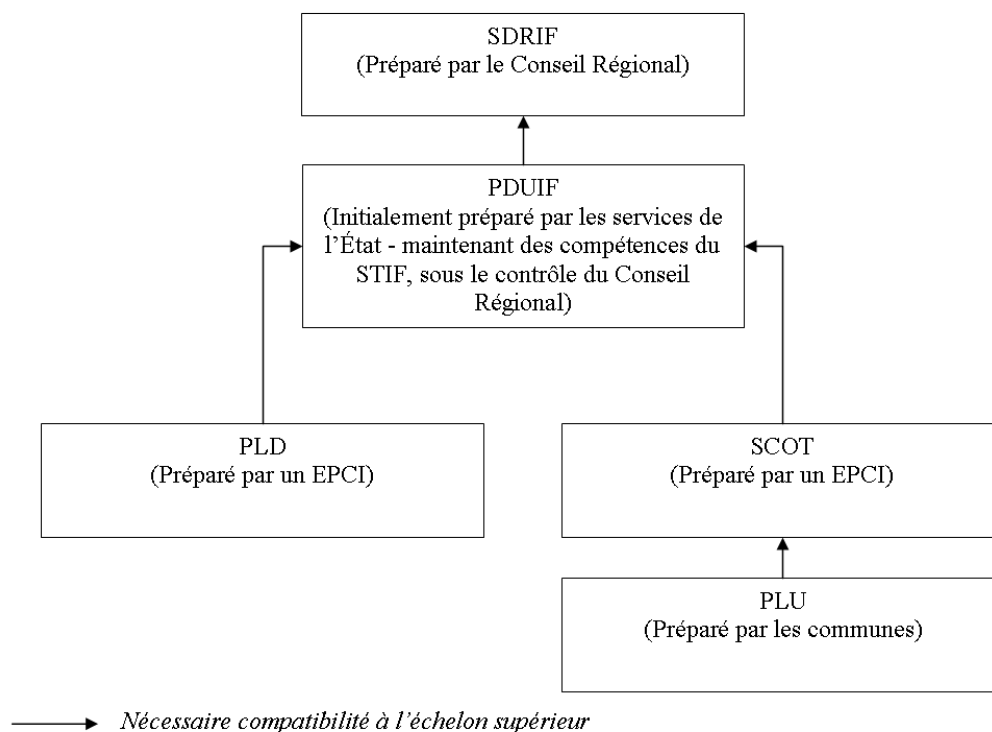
SDRIF
(Préparé par le Conseil Régional)

PDUIF
(Initialement préparé par les services de l'État - maintenant des compétences du STIF, sous le contrôle du Conseil Régional)

PLD
(Préparé par un EPCI)

SCOT
(Préparé par un EPCI)

PLU
(Préparé par les communes)

Nécessaire compatibilité à l'échelon supérieur